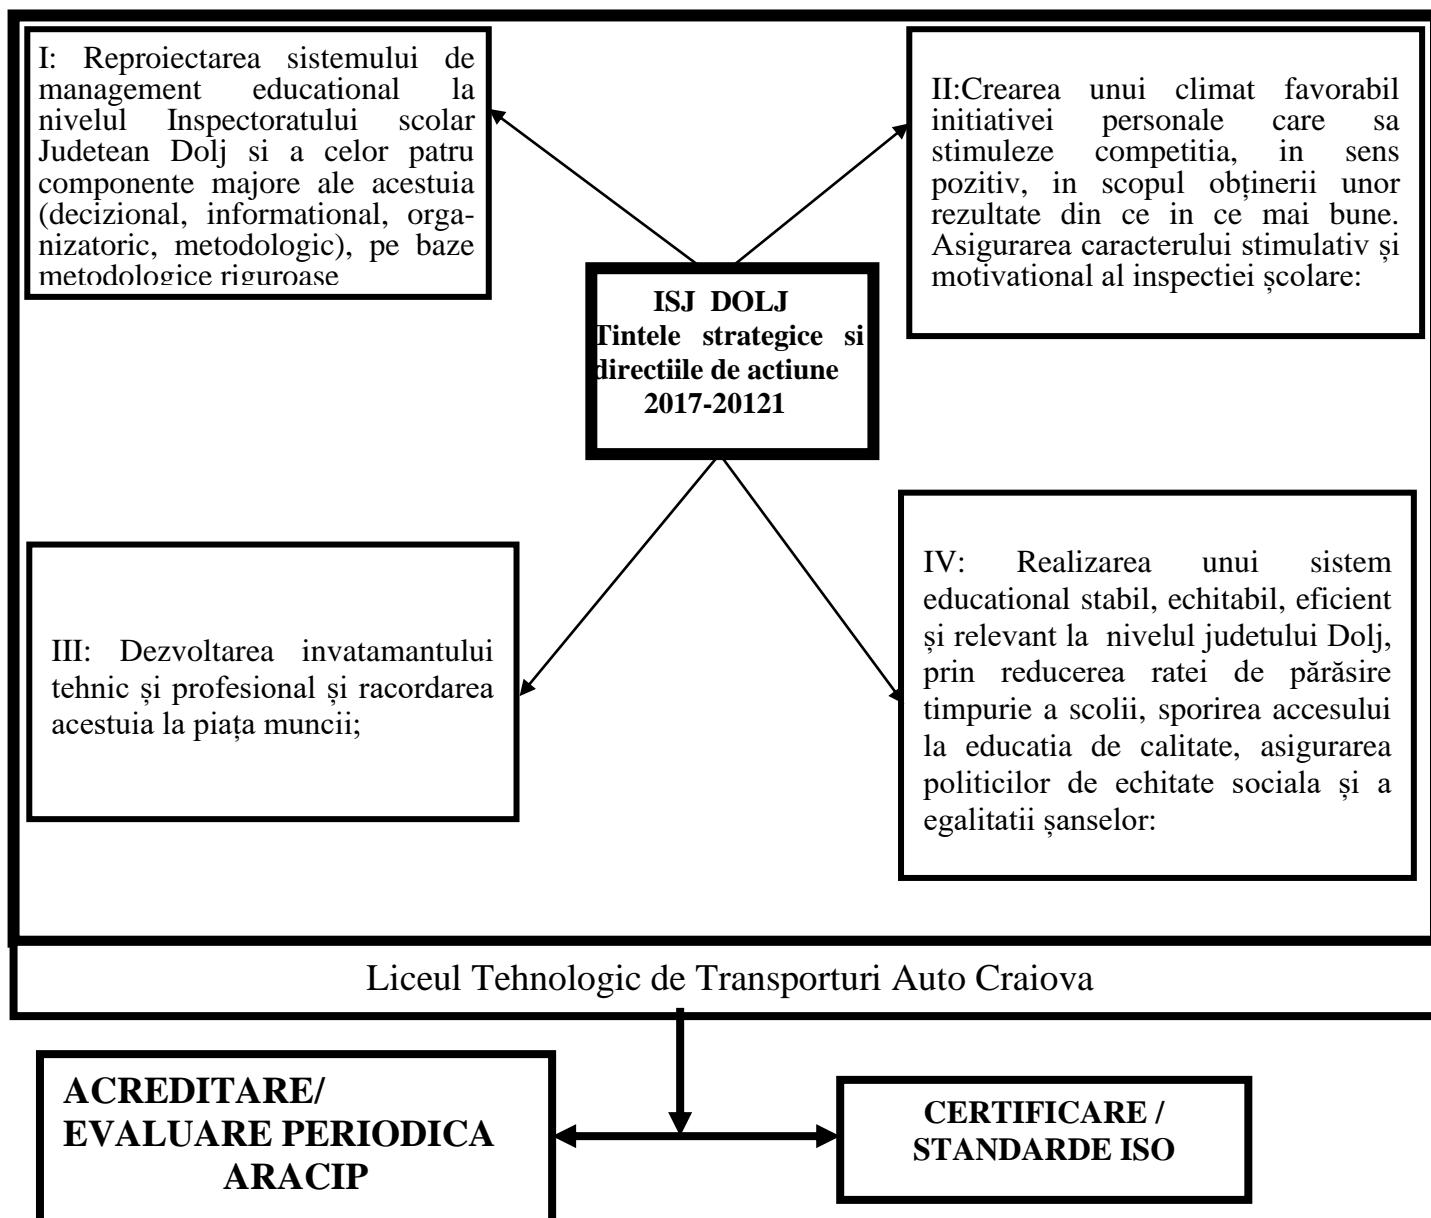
I: Reproiectarea sistemului de management educational la nivelul Inspectoratului scolar Judetean Dolj si a celor patru componente majore ale acestuia (decizional, informational, organizatoric, metodologic), pe baze metodologice riguroase

II:Crearea unui climat favorabil initiativei personale care sa stimuleze competitia, in sens pozitiv, in scopul obținerii unor rezultate din ce in ce mai bune. Asigurarea caracterului stimulativ și motivational al inspectiei școlare:

ISJ DOLJ
Tintele strategice si directiile de actiune
2017-20121

III: Dezvoltarea invatamantului tehnic și profesional și racordarea acestuia la piața muncii;

IV: Realizarea unui sistem educational stabil, echitabil, eficient și relevant la nivelul judetului Dolj, prin reducerea ratei de părăsire timpurie a scolii, sporirea accesului la educatia de calitate, asigurarea politicilor de echitate sociala și a egalitatii șanselor:

Liceul Tehnologic de Transporturi Auto Craiova

ACREDITARE/
EVALUARE PERIODICA
ARACIP

CERTIFICARE /
STANDARDE ISO